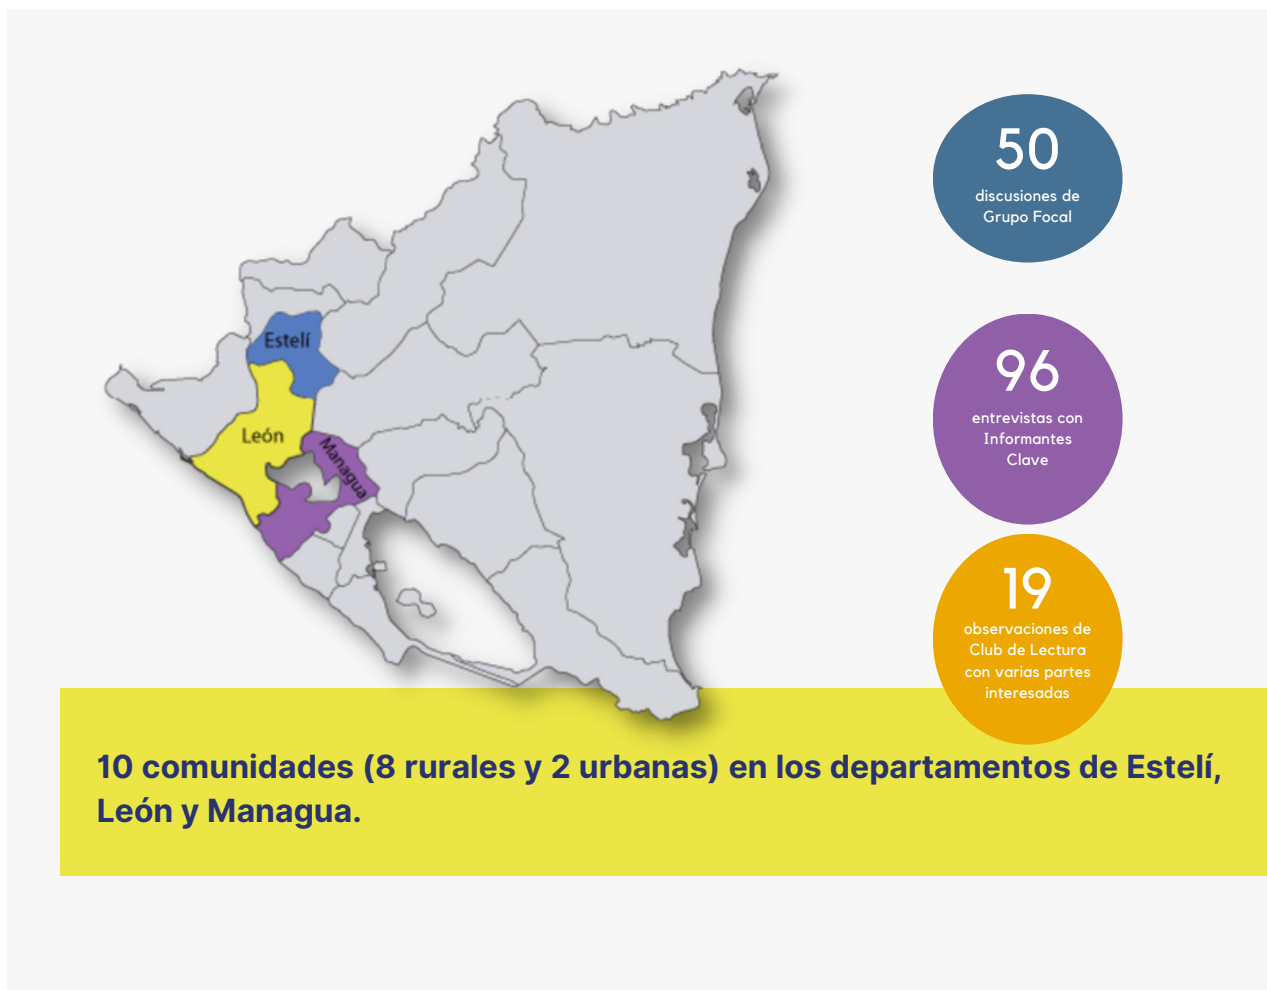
Estelí

León

Managua

50
discusiones de Grupo Focal

96
entrevistas con Informantes Clave

19
observaciones de Club de Lectura con varias partes interesadas

10 comunidades (8 rurales y 2 urbanas) en los departamentos de Estelí, León y Managua.